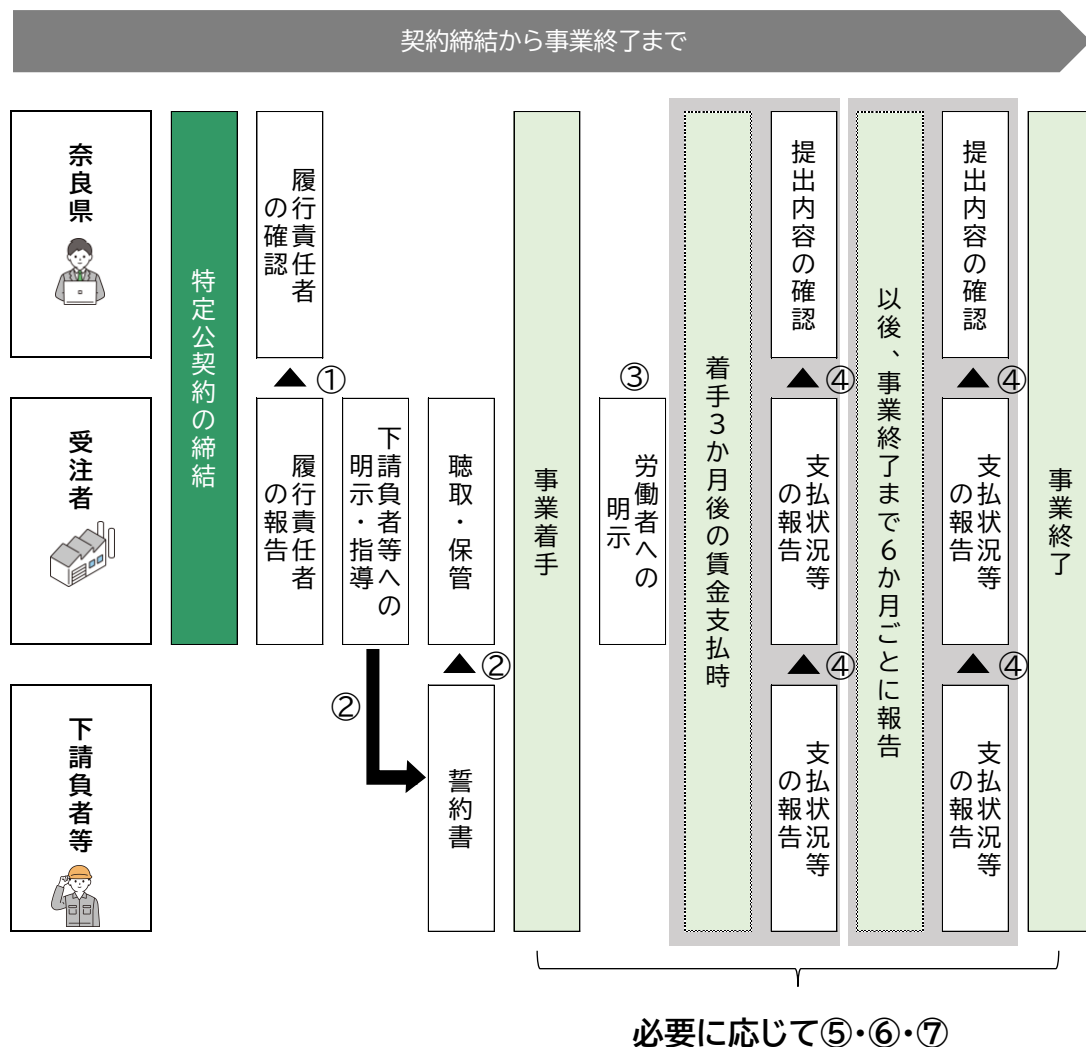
契約締結から事業終了まで

奈良県

受注者

下請負者等

特定公契約の締結

履行責任者の確認

▲①

履行責任者の報告

下請負者等への明示・指導

②

聴取・保管

▲②

誓約書

事業着手

③

労働者への明示

着手3か月後の賃金支払時

提出内容の確認

▲④

支払状況等の報告

▲④

支払状況等の報告

以後、事業終了まで6か月ごとに報告

提出内容の確認

▲④

支払状況等の報告

▲④

支払状況等の報告

事業終了

必要に応じて⑤・⑥・⑦